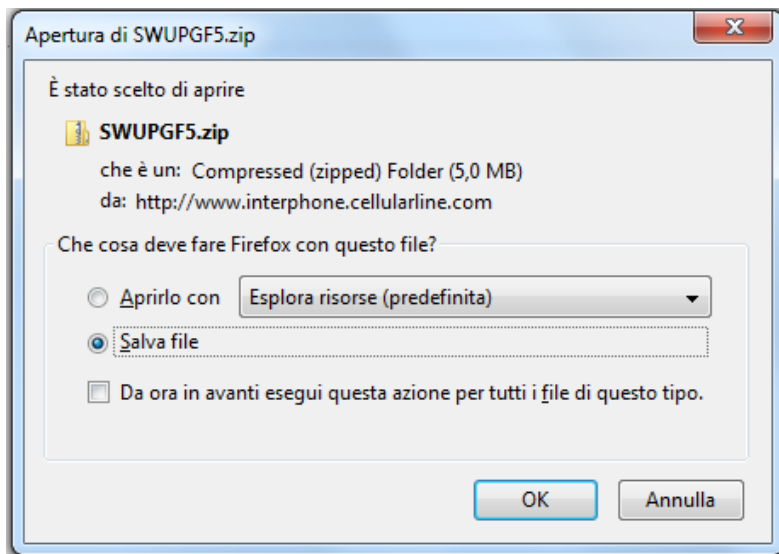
Apertura di SWUPGF5.zip

È stato scelto di aprire

SWUPGF5.zip

che è un: Compressed (zipped) Folder (5,0 MB)

da: http://www.interphone.cellularline.com

Che cosa deve fare Firefox con questo file?

Aprirlo con Esplora risorse (predefinita)

Salva file

Da ora in avanti esegui questa azione per tutti i file di questo tipo.

OK Annulla